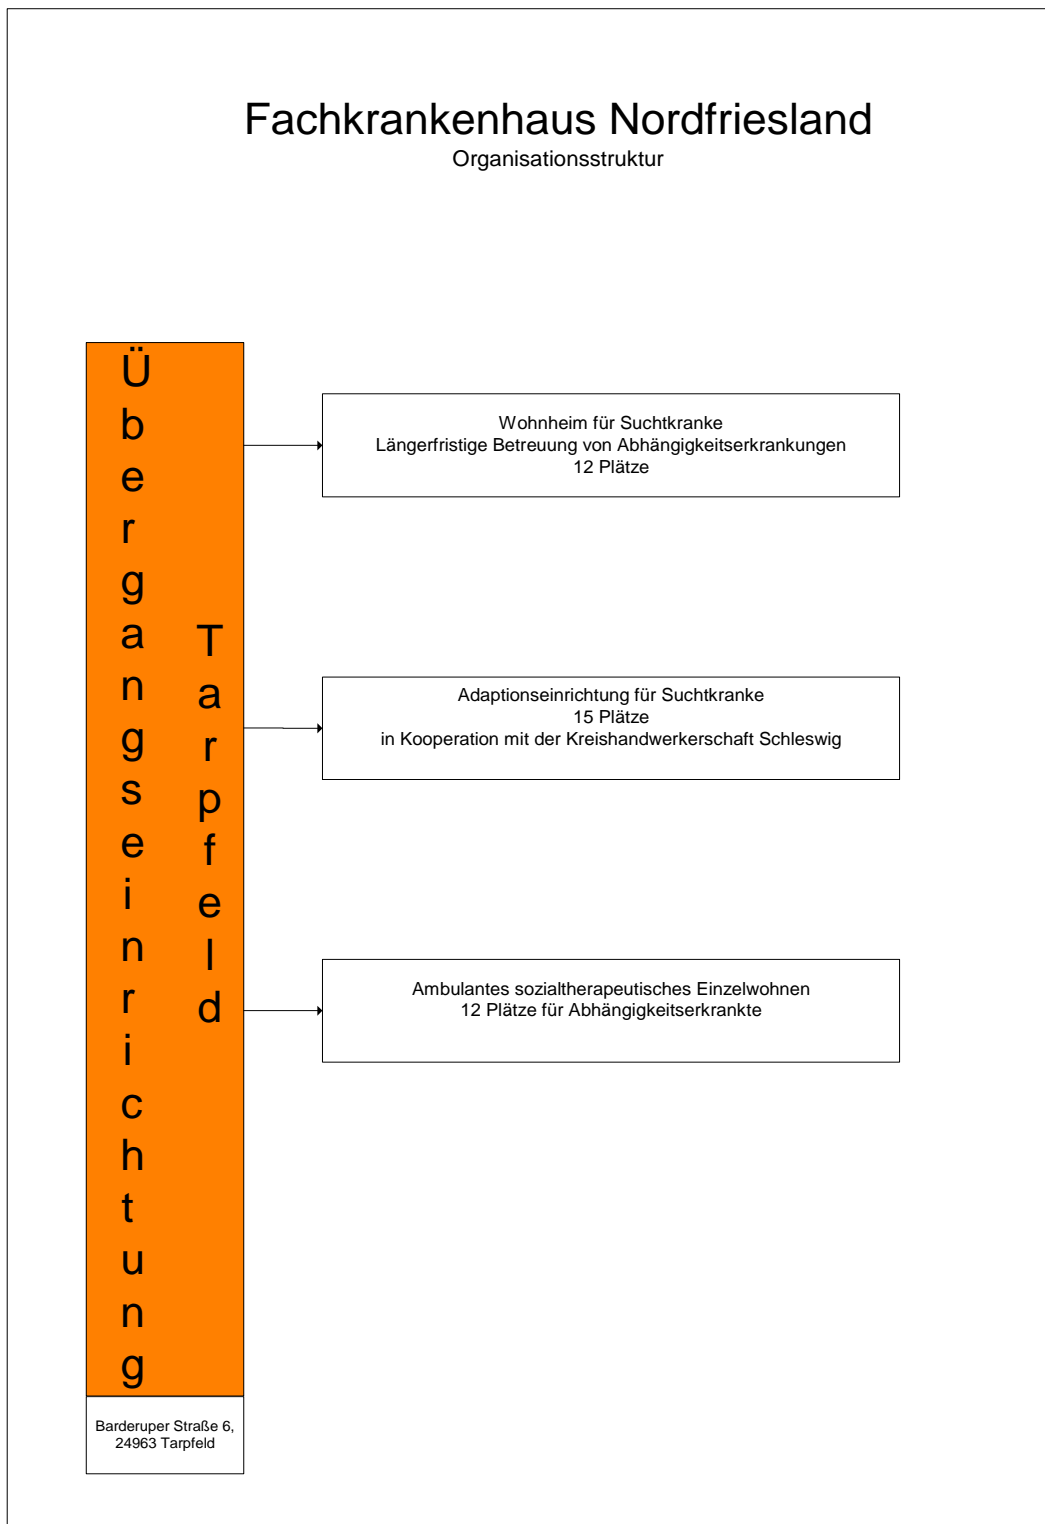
Fachkrankenhaus Nordfriesland
Organisationsstruktur

Übergangseinrichtung Tarpfeld

Barderuper Straße 6, 24963 Tarpfeld

Wohnheim für Suchtkranke
Längerfristige Betreuung von Abhängigkeitserkrankungen
12 Plätze

Adaptionseinrichtung für Suchtkranke
15 Plätze
in Kooperation mit der Kreishandwerkerschaft Schleswig

Ambulantes sozialtherapeutisches Einzelwohnen
12 Plätze für Abhängigkeitserkrankte